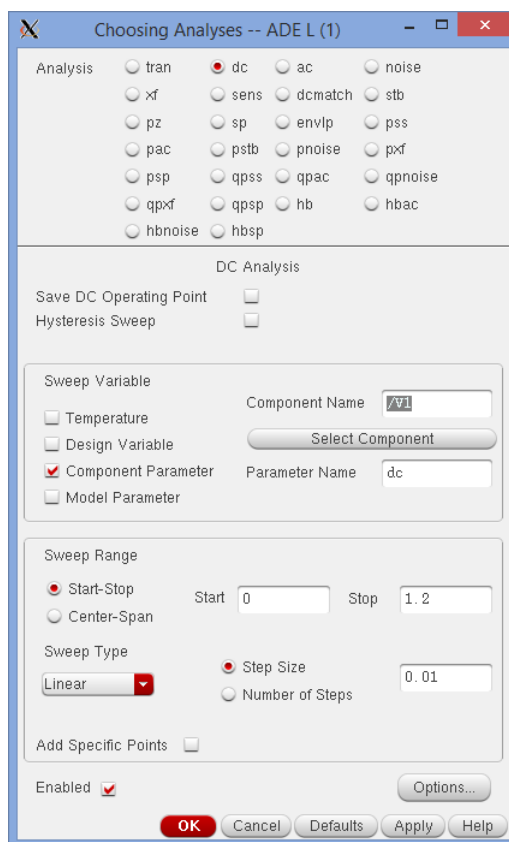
Choosing Analyses -- ADE L (1)

Analysis
tran
dc
ac
noise
xf
sens
dcmatch
stb
pz
sp
envlp
pss
pac
pstb
pnoise
pxf
psp
qpss
qpac
qpnoise
qpxf
qpsp
hb
hbac
hbnoise
hbsp

DC Analysis

Save DC Operating Point
Hysteresis Sweep

Sweep Variable
Temperature
Design Variable
Component Parameter
Model Parameter
Component Name /V1
Select Component
Parameter Name dc

Sweep Range
Start-Stop
Center-Span
Start 0
Stop 1.2

Sweep Type
Linear
Step Size 0.01
Number of Steps

Add Specific Points

Enabled
Options...

OK Cancel Defaults Apply Help